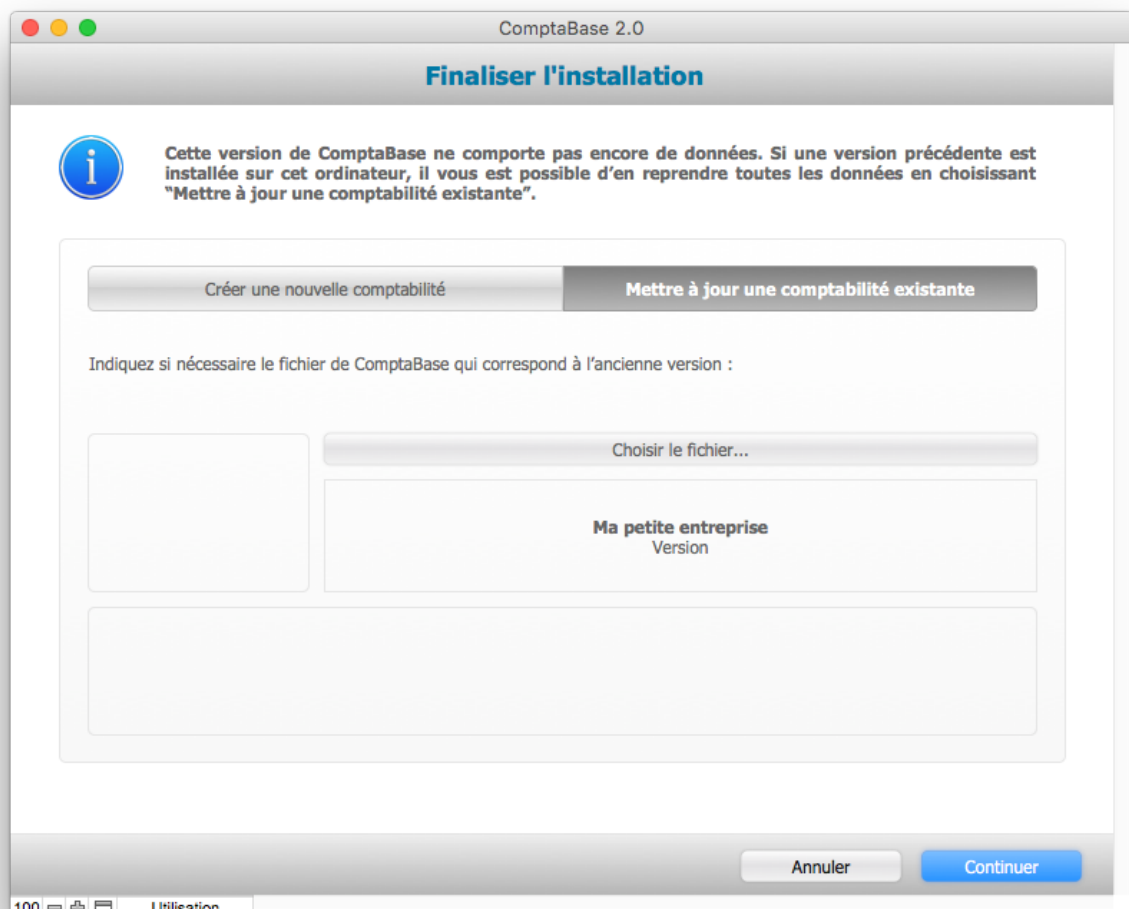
ComptaBase 2.0

Finaliser l'installation

Cette version de ComptaBase ne comporte pas encore de données. Si une version précédente est installée sur cet ordinateur, il vous est possible d'en reprendre toutes les données en choisissant "Mettre à jour une comptabilité existante".

Créer une nouvelle comptabilité

Mettre à jour une comptabilité existante

Indiquez si nécessaire le fichier de ComptaBase qui correspond à l'ancienne version :

Choisir le fichier...

Ma petite entreprise
Version

Annuler

Continuer

100

Utilisation